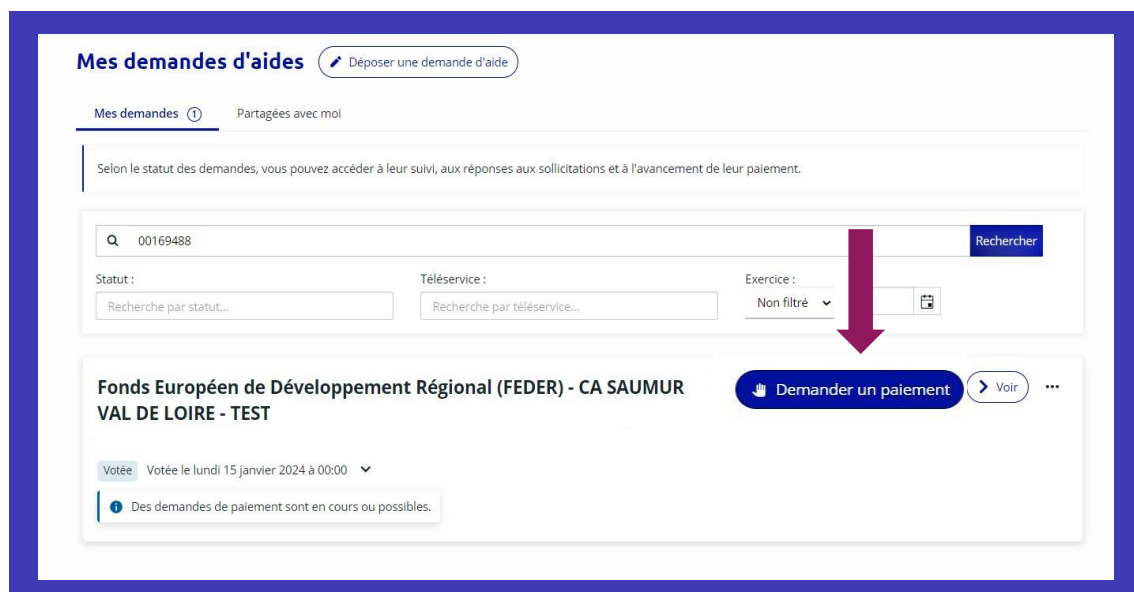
Mes demandes d'aides

Déposer une demande d'aide

Mes demandes 1

Partagées avec moi

Selon le statut des demandes, vous pouvez accéder à leur suivi, aux réponses aux sollicitations et à l'avancement de leur paiement.

00169488

Rechercher

Statut :

Recherche par statut...

Téléservice :

Recherche par téléservice...

Exercice :

Non filtré

Fonds Européen de Développement Régional (FEDER) - CA SAUMUR VAL DE LOIRE - TEST

Demander un paiement

Voir

Votée

Votée le lundi 15 janvier 2024 à 00:00

Des demandes de paiement sont en cours ou possibles.